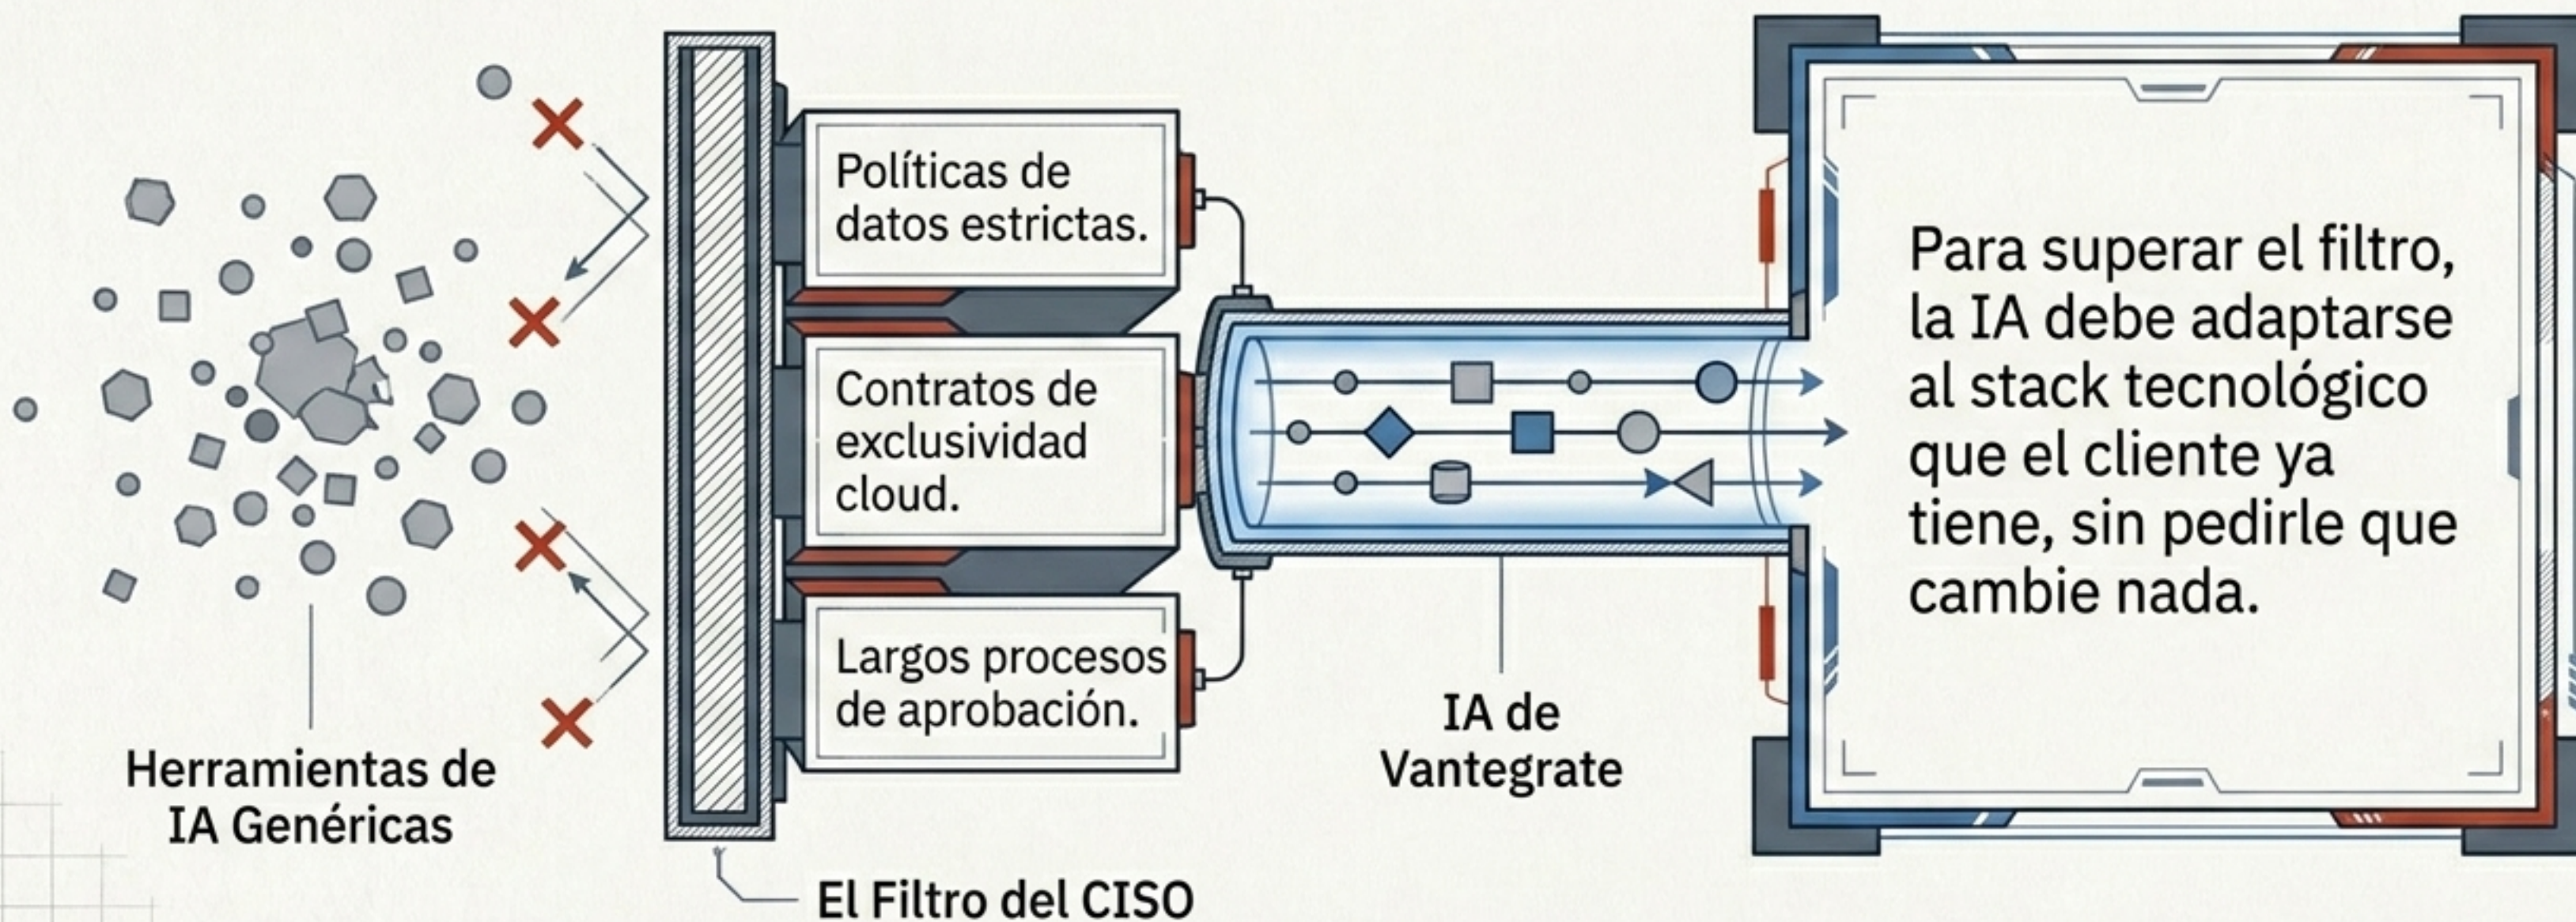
Herramientas de IA Genéricas

Políticas de datos estrictas.

Contratos de exclusividad cloud.

Largos procesos de aprobación.

El Filtro del CISO

IA de Vantegrate

Para superar el filtro, la IA debe adaptarse al stack tecnológico que el cliente ya tiene, sin pedirle que cambie nada.